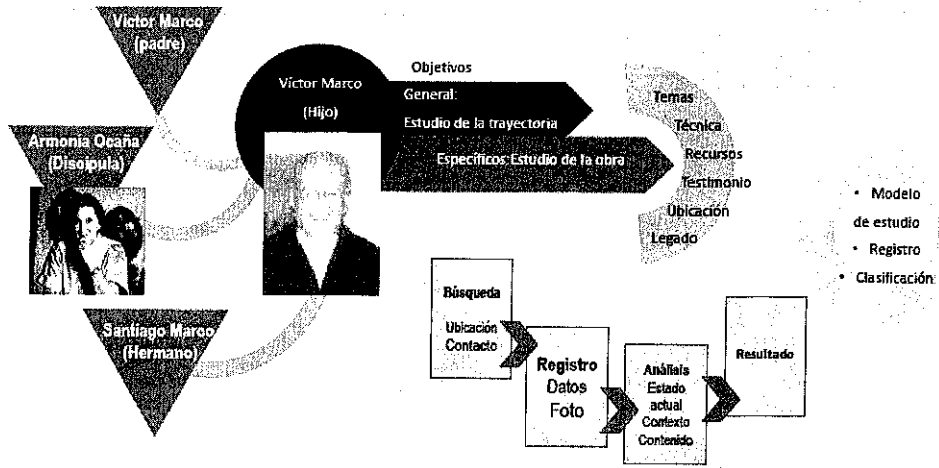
Víctor Marco (padre)

Armonía Ocaña (Discípula)

Santiago Marco (Hermano)

Víctor Marco

(Hijo)

Objetivos

General:

Estudio de la trayectoria

Específicos: Estudio de la obra

Temas

Técnica

Recursos

Testimonio

Ubicación

Legado

• Modelo de estudio

• Registro

• Clasificación

Búsqueda

Ubicación

Contacto

Registro

Datos

Foto

Análisis

Estado actual

Contexto

Contenido

Resultado